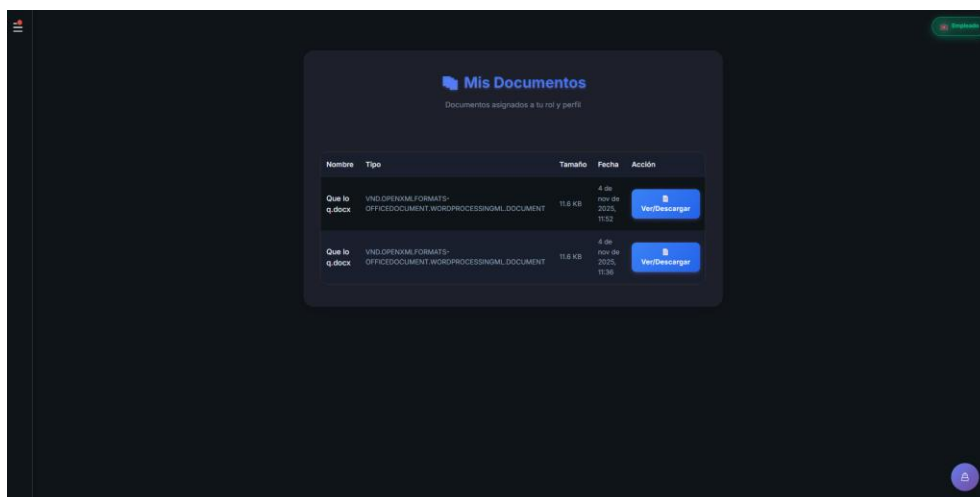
Empleado

Mis Documentos

Documentos asignados a tu rol y perfil

| Nombre | Tipo | Tamaño | Fecha | Acción |
|---|---|---|---|---|
| Que lo q.docx | VND.OPENXMLFORMATS-OFFICEDOCUMENT.WORDPROCESSINGML.DOCUMENT | 11.6 KB | 4 de nov de 2025, 11:52 | Ver/Descargar |
| Que lo q.docx | VND.OPENXMLFORMATS-OFFICEDOCUMENT.WORDPROCESSINGML.DOCUMENT | 11.6 KB | 4 de nov de 2025, 11:36 | Ver/Descargar |